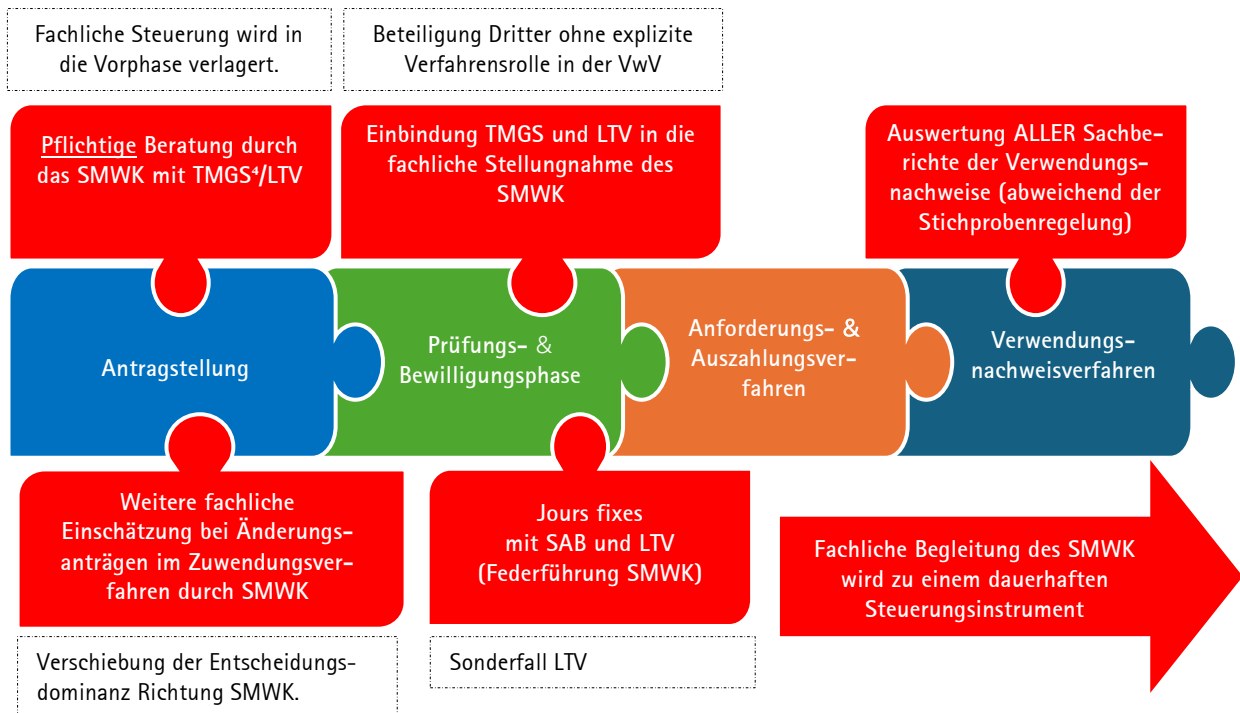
Fachliche Steuerung wird in die Vorphase verlagert.

Beteiligung Dritter ohne explizite Verfahrensrolle in der VwV

Pflichtige Beratung durch das SMWK mit TMGS⁴/LTV

Einbindung TMGS und LTV in die fachliche Stellungnahme des SMWK

Auswertung ALLER Sachberichte der Verwendungsnachweise (abweichend der Stichprobenregelung)

Antragstellung

Prüfungs- & Bewilligungsphase

Anforderungs- & Auszahlungsverfahren

Verwendungsnachweisverfahren

Weitere fachliche Einschätzung bei Änderungsanträgen im Zuwendungsverfahren durch SMWK

Jours fixes mit SAB und LTV (Federführung SMWK)

Fachliche Begleitung des SMWK wird zu einem dauerhaften Steuerungsinstrument

Verschiebung der Entscheidungsdominanz Richtung SMWK.

Sonderfall LTV